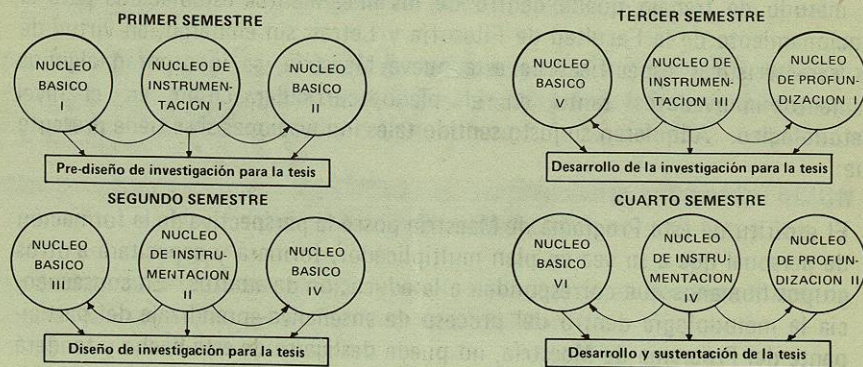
PRIMER SEMESTRE

NUCLEO BASICO I

NUCLEO DE INSTRUMENTACION I

NUCLEO BASICO II

Pre-diseño de investigación para la tesis

SEGUNDO SEMESTRE

NUCLEO BASICO III

NUCLEO DE INSTRUMENTACION II

NUCLEO BASICO IV

Diseño de investigación para la tesis

TERCER SEMESTRE

NUCLEO BASICO V

NUCLEO DE INSTRUMENTACION III

NUCLEO DE PROFUNDIZACION I

Desarrollo de la investigación para la tesis

CUARTO SEMESTRE

NUCLEO BASICO VI

NUCLEO DE INSTRUMENTACION IV

NUCLEO DE PROFUNDIZACION II

Desarrollo y sustentación de la tesis